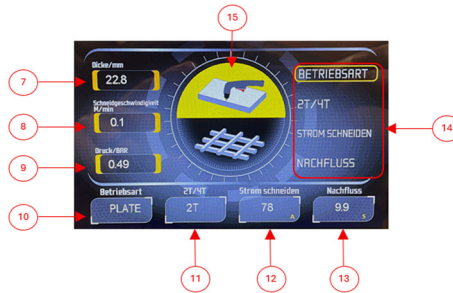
15

7

Dicke/mm

22.8

8

Schneidgeschwindigkeit M/min

0.1

9

Druck/BAR

0.49

BETRIEBSART

2T/4T

STROM SCHNEIDEN

NACHFLUSS

14

10

Betriebsart

PLATE

2T/4T

2T

Strom schneiden

78

A

Nachfluss

9.9

S

11

12

13